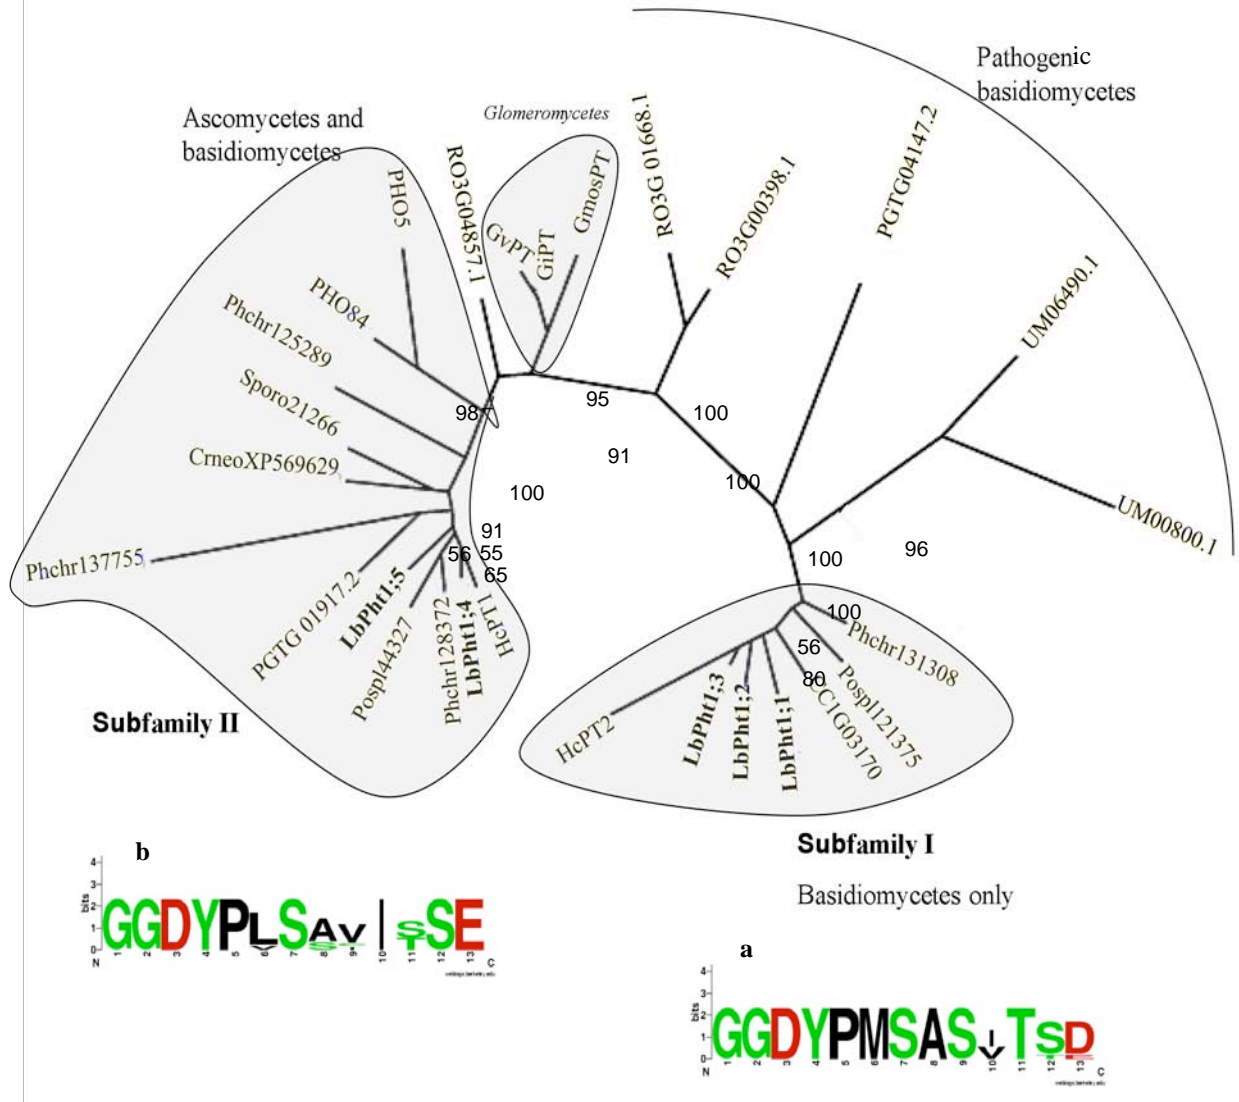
Ascomycetes and basidiomycetes

Glomeromycetes

Pathogenic basidiomycetes

PHO5

PHO84

Phchr125289

Sporo21266

CrneoXP569629

Phchr137755

PGTG 01917.2

LbPht1;5

Pospl44327

Phchr128372

LbPht1;4

HcPT1

RO3G04857.1

GvPT

GiPT

GmosPT

RO3G 01668.1

RO3G00398.1

PGTG04147.2

UM06490.1

UM00800.1

98

95

100

91

100

100

91

55

56

65

100

96

100

56

80

Phchr131308

Pospl121375

CC1G03170

LbPht1;1

LbPht1;2

LbPht1;3

HcPT2

Subfamily II

Subfamily I

Basidiomycetes only

b

bits

4

3

2

1

0

N

GGDYPLSAV|SSE

1 2 3 4 5 6 7 8 9 10 11 12 13

C

weblogo.berkeley.edu

a

bits

4

3

2

1

0

N

GGDYPMSASVTSD

1 2 3 4 5 6 7 8 9 10 11 12 13

C

weblogo.berkeley.edu